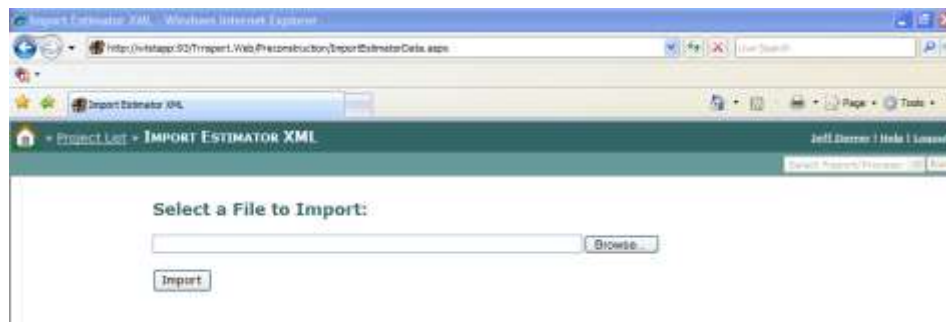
Import Estimator XML - Windows Internet Explorer

http://vistapp:93/Trnsport.Web/Preconstruction/ImportEstimatorData.aspx

Live Search

Import Estimator XML

Page · Tools ·

Project List › IMPORT ESTIMATOR XML

Jeff Derner | Help | Logout

Select Report/Process

Select a File to Import:

Browse...

Import